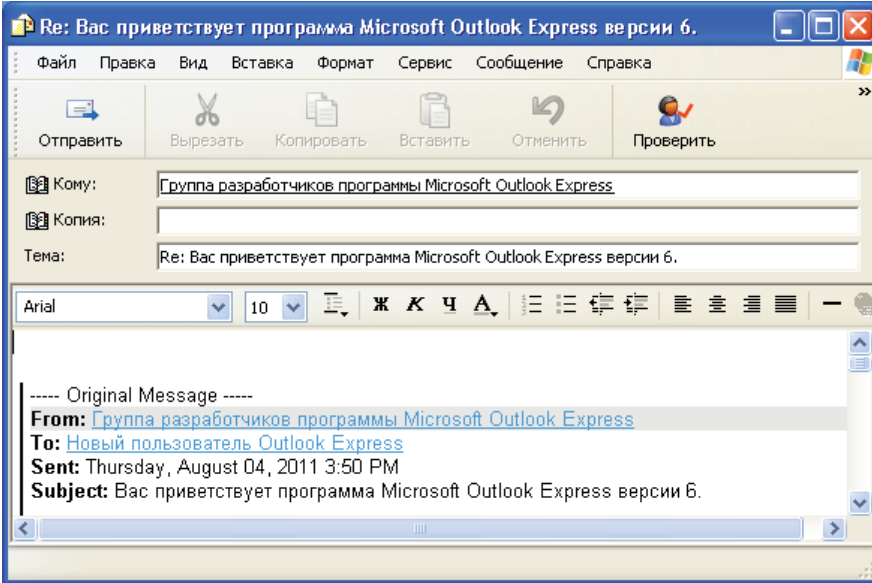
Re: Вас приветствует программа Microsoft Outlook Express версии 6.

Файл Правка Вид Вставка Формат Сервис Сообщение Справка

Отправить Вырезать Копировать Вставить Отменить Проверить

Кому: Группа разработчиков программы Microsoft Outlook Express

Копия:

Тема: Re: Вас приветствует программа Microsoft Outlook Express версии 6.

Arial 10 Ж К Ч А

----- Original Message -----
From: Группа разработчиков программы Microsoft Outlook Express
To: Новый пользователь Outlook Express
Sent: Thursday, August 04, 2011 3:50 PM
Subject: Вас приветствует программа Microsoft Outlook Express версии 6.